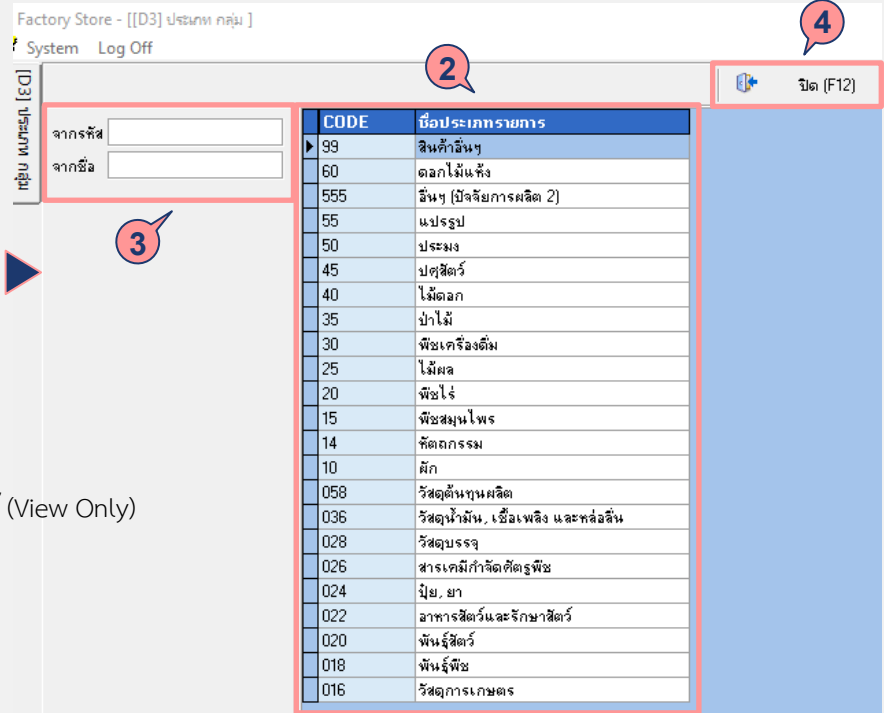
Factory Store - [[D3] ประเภท กลุ่ม ]

System Log Off

[D3] ประเภท กลุ่ม

4

ปิด (F12)

2

จากรหัส

จากชื่อ

3

(View Only)

| CODE | ชื่อประเภทรายการ |
|---|---|
| 99 | สินค้าอื่นๆ |
| 60 | ดอกไม้แห้ง |
| 555 | อื่นๆ (ปัจจัยการผลิต 2) |
| 55 | แปรรูป |
| 50 | ประมง |
| 45 | ปศุสัตว์ |
| 40 | ไม้ดอก |
| 35 | ป่าไม้ |
| 30 | พืชเครื่องดื่ม |
| 25 | ไม้ผล |
| 20 | พืชไร่ |
| 15 | พืชสมุนไพร |
| 14 | หัตถกรรม |
| 10 | ผัก |
| 058 | วัสดุต้นทุนผลิต |
| 036 | วัสดุน้ำมัน, เชื้อเพลิง และหล่อลื่น |
| 028 | วัสดุบรรจุ |
| 026 | สารเคมีกำจัดศัตรูพืช |
| 024 | ปุ๋ย, ยา |
| 022 | อาหารสัตว์และรักษาสัตว์ |
| 020 | พันธุ์สัตว์ |
| 018 | พันธุ์พืช |
| 016 | วัสดุการเกษตร |